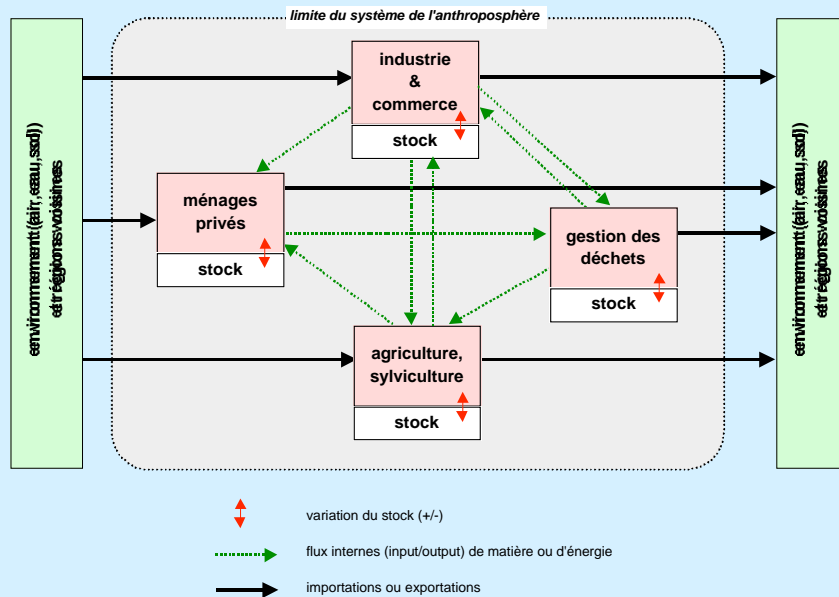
limite du système de l'anthroposphère

environnement (air, eau, sol) et régions voisines

industrie & commerce

stock

ménages privés

stock

gestion des déchets

stock

agriculture, sylviculture

stock

environnement (air, eau, sol) et régions voisines

variation du stock (+/-)

flux internes (input/output) de matière ou d'énergie

importations ou exportations